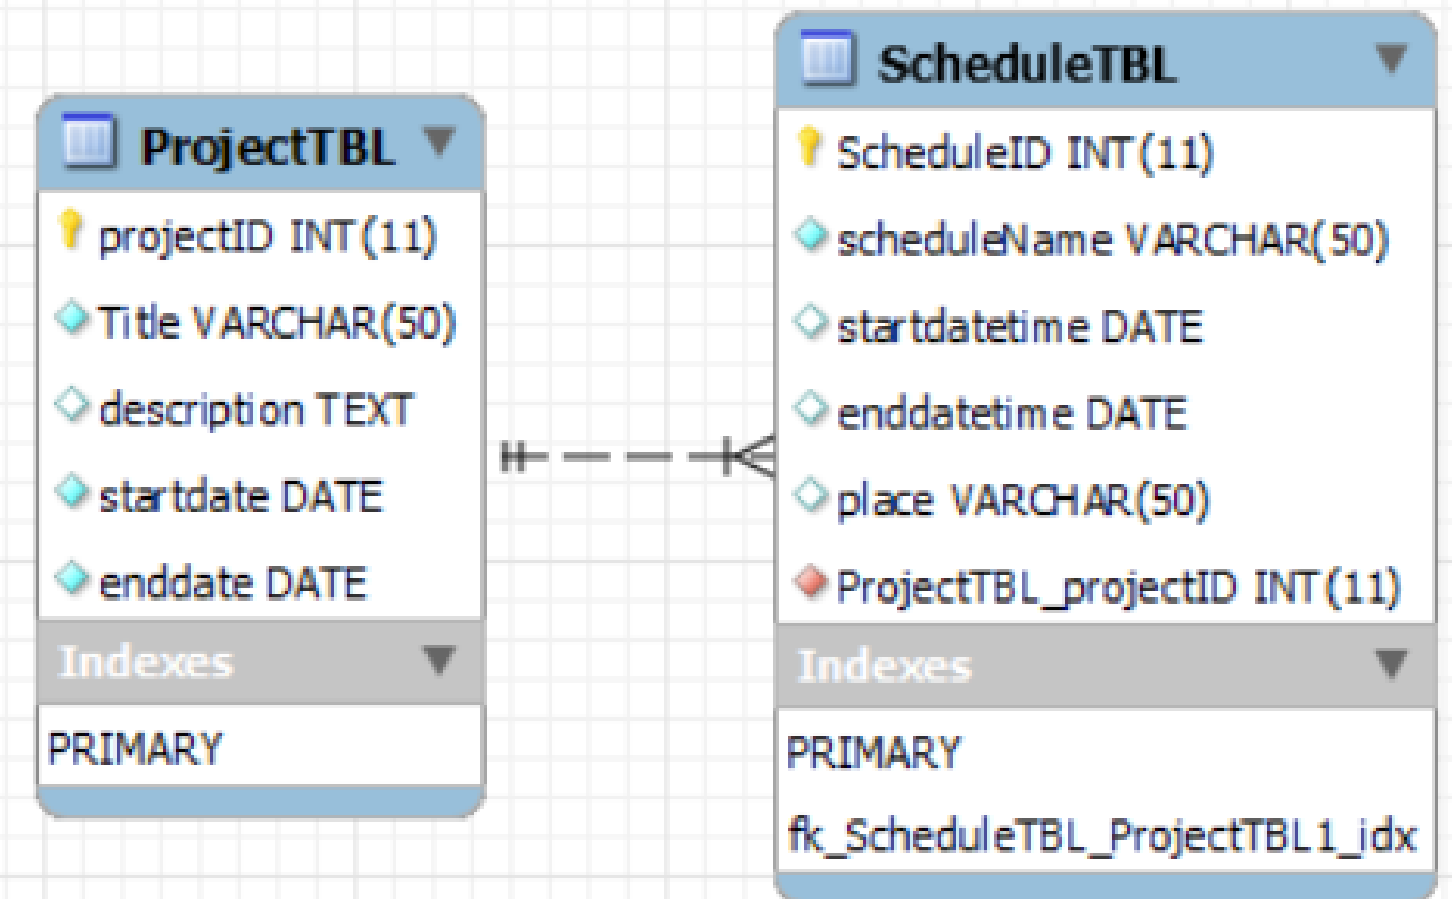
ProjectTBL

projectID INT(11)
Title VARCHAR(50)
description TEXT
startdate DATE
enddate DATE

Indexes

PRIMARY

ScheduleTBL

ScheduleID INT(11)
scheduleName VARCHAR(50)
startdatetime DATE
enddatetime DATE
place VARCHAR(50)
ProjectTBL_projectID INT(11)

Indexes

PRIMARY
fk_ScheduleTBL_ProjectTBL1_idx